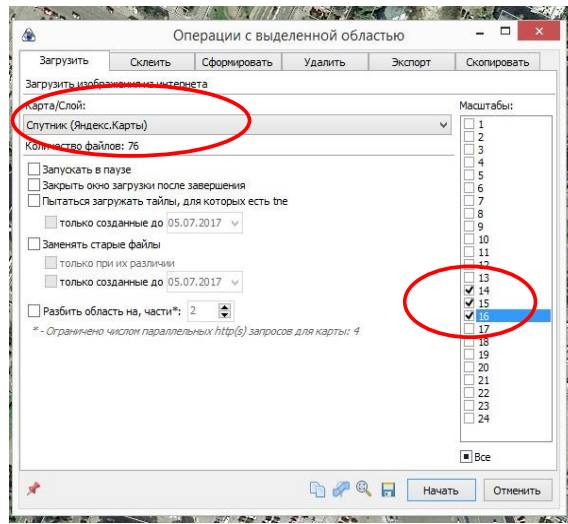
Операции с выделенной областью

Загрузить | Склеить | Сформировать | Удалить | Экспорт | Скопировать

Загрузить изображения из интернета

Карта/Слой:

Спутник (Яндекс.Карты)

Количество файлов: 76

Запускать в паузе

Закрыть окно загрузки после завершения

Пытаться загружать тайлы, для которых есть tne

только созданные до 05.07.2017

Заменять старые файлы

только при их различии

только созданные до 05.07.2017

Разбить область на, части*: 2

* - Ограничено числом параллельных http(s) запросов для карты: 4

Масштабы:

1
2
3
4
5
6
7
8
9
10
11
12
13
14
15
16
17
18
19
20
21
22
23
24

Все

Начать | Отменить